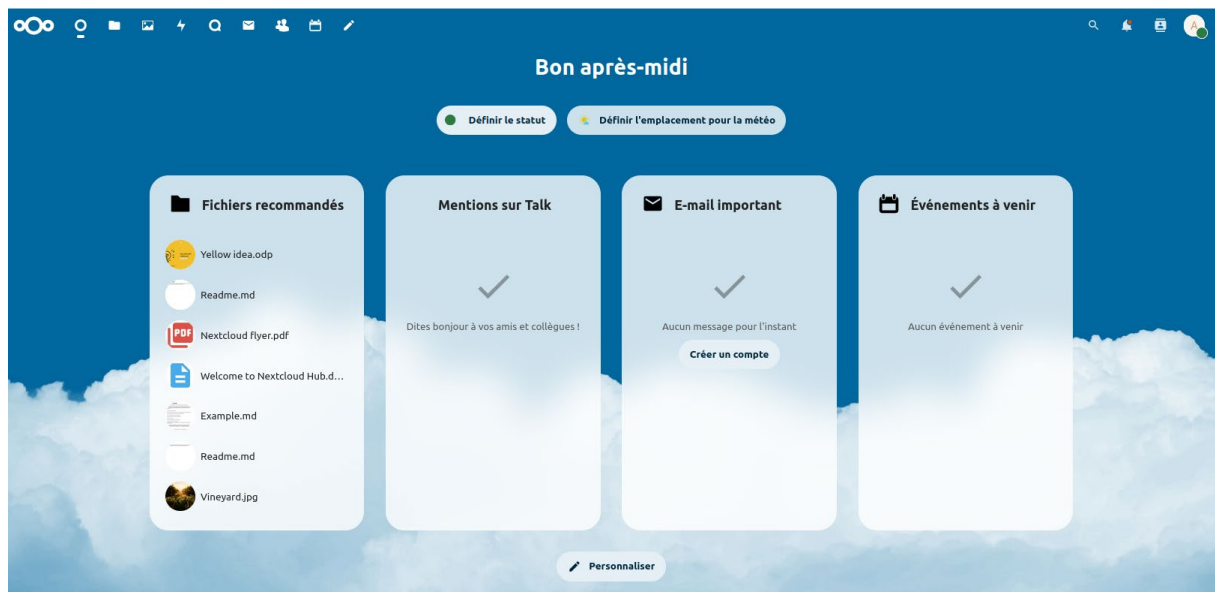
Bon après-midi

Définir le statut

Définir l'emplacement pour la météo

Fichiers recommandés

Yellow idea.odp

Readme.md

PDF Nextcloud flyer.pdf

Welcome to Nextcloud Hub.d...

Example.md

Readme.md

Vineyard.jpg

Mentions sur Talk

Dites bonjour à vos amis et collègues !

E-mail important

Aucun message pour l'instant

Créer un compte

Événements à venir

Aucun événement à venir

Personnaliser